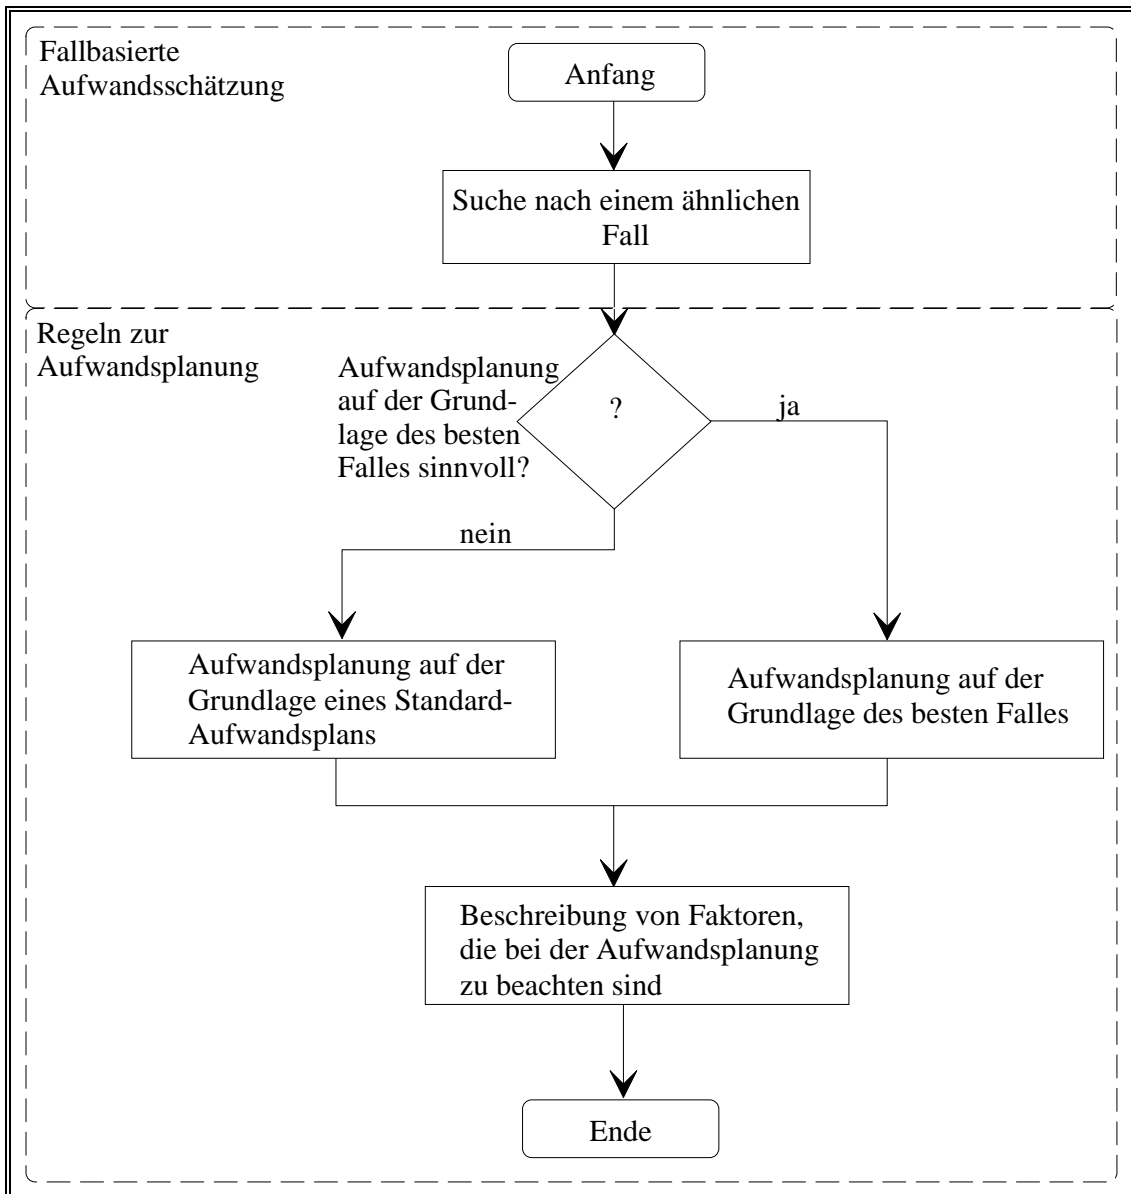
Fallbasierte Aufwandsschätzung

Anfang

Suche nach einem ähnlichen Fall

Regeln zur Aufwandsplanung

Aufwandsplanung auf der Grundlage des besten Falles sinnvoll?

?

ja

nein

Aufwandsplanung auf der Grundlage eines Standard-Aufwandsplans

Aufwandsplanung auf der Grundlage des besten Falles

Beschreibung von Faktoren, die bei der Aufwandsplanung zu beachten sind

Ende